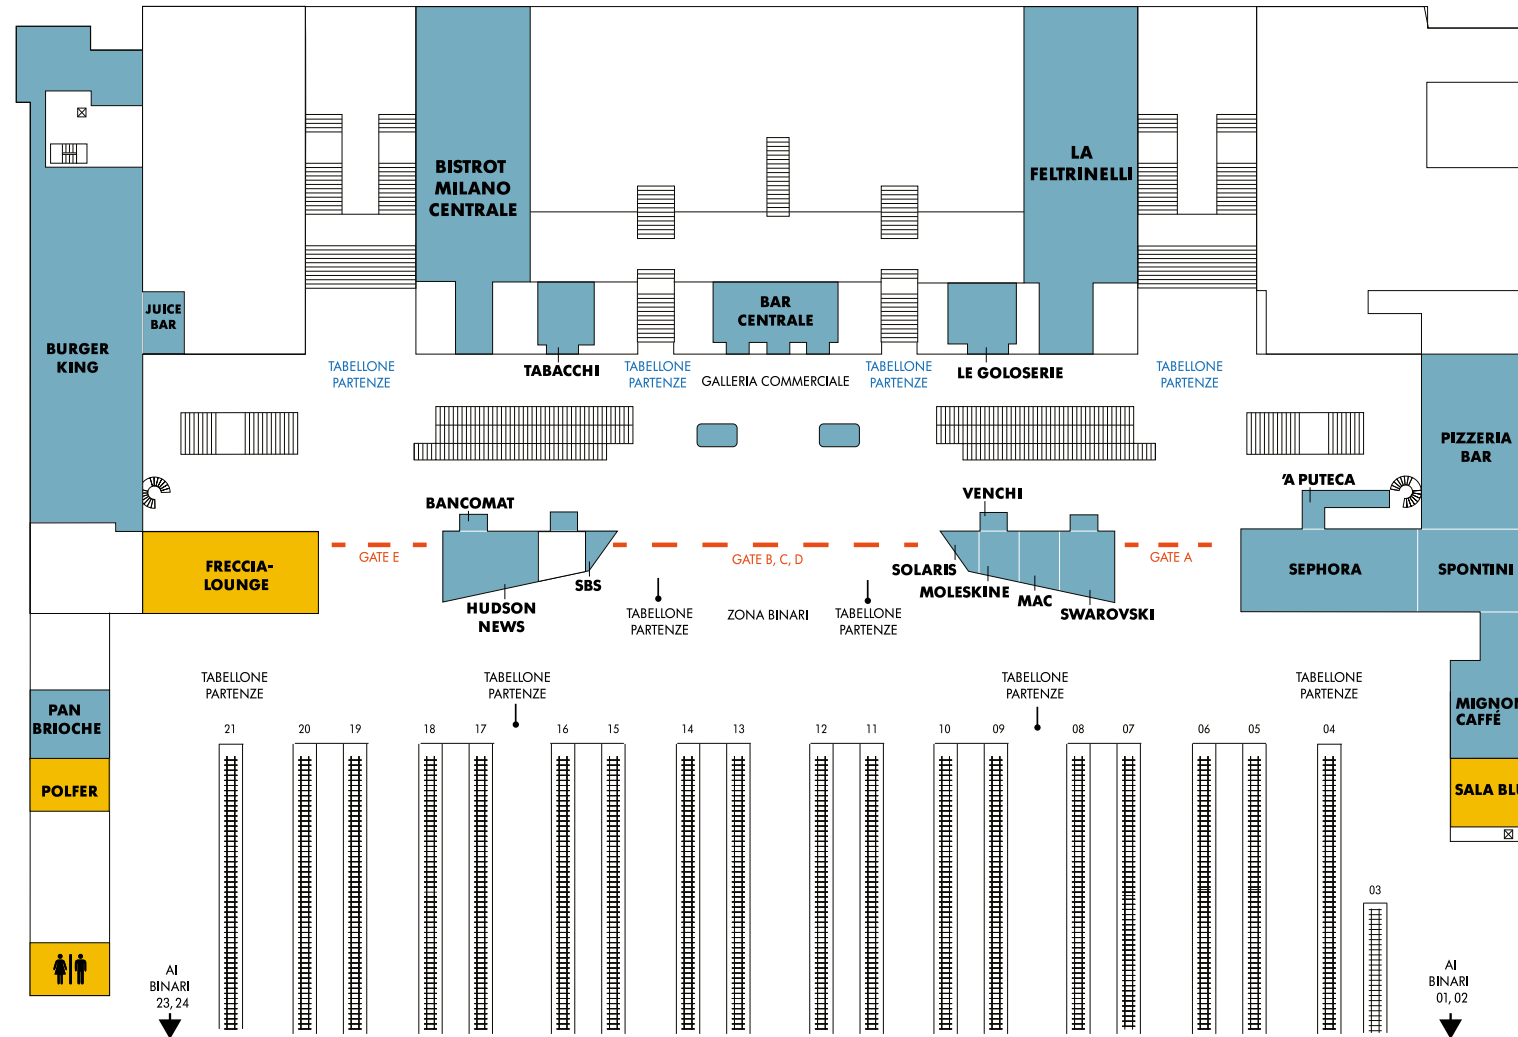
BISTROT MILANO CENTRALE

LA FELTRINELLI

BAR CENTRALE

JUICE BAR

BURGER KING

TABELLONE PARTENZE

TABACCHI

TABELLONE PARTENZE

GALLERIA COMMERCIALE

TABELLONE PARTENZE

LE GOLOSERIE

TABELLONE PARTENZE

PIZZERIA BAR

'A PUTECA

VENCHI

BANCOMAT

FRECCIA-LOUNGE

GATE E

SBS

HUDSON NEWS

GATE B, C, D

SOLARIS

MOLESKINE

MAC

SWAROVSKI

GATE A

SEPHORA

SPONTINI

TABELLONE PARTENZE

ZONA BINARI

TABELLONE PARTENZE

TABELLONE PARTENZE

TABELLONE PARTENZE

TABELLONE PARTENZE

TABELLONE PARTENZE

PAN BRIOCHE

POLFER

MIGNON CAFFÈ

SALA BLU

21 20 19 18 17 16 15 14 13 12 11 10 09 08 07 06 05 04

03

AI BINARI 23, 24

AI BINARI 01, 02